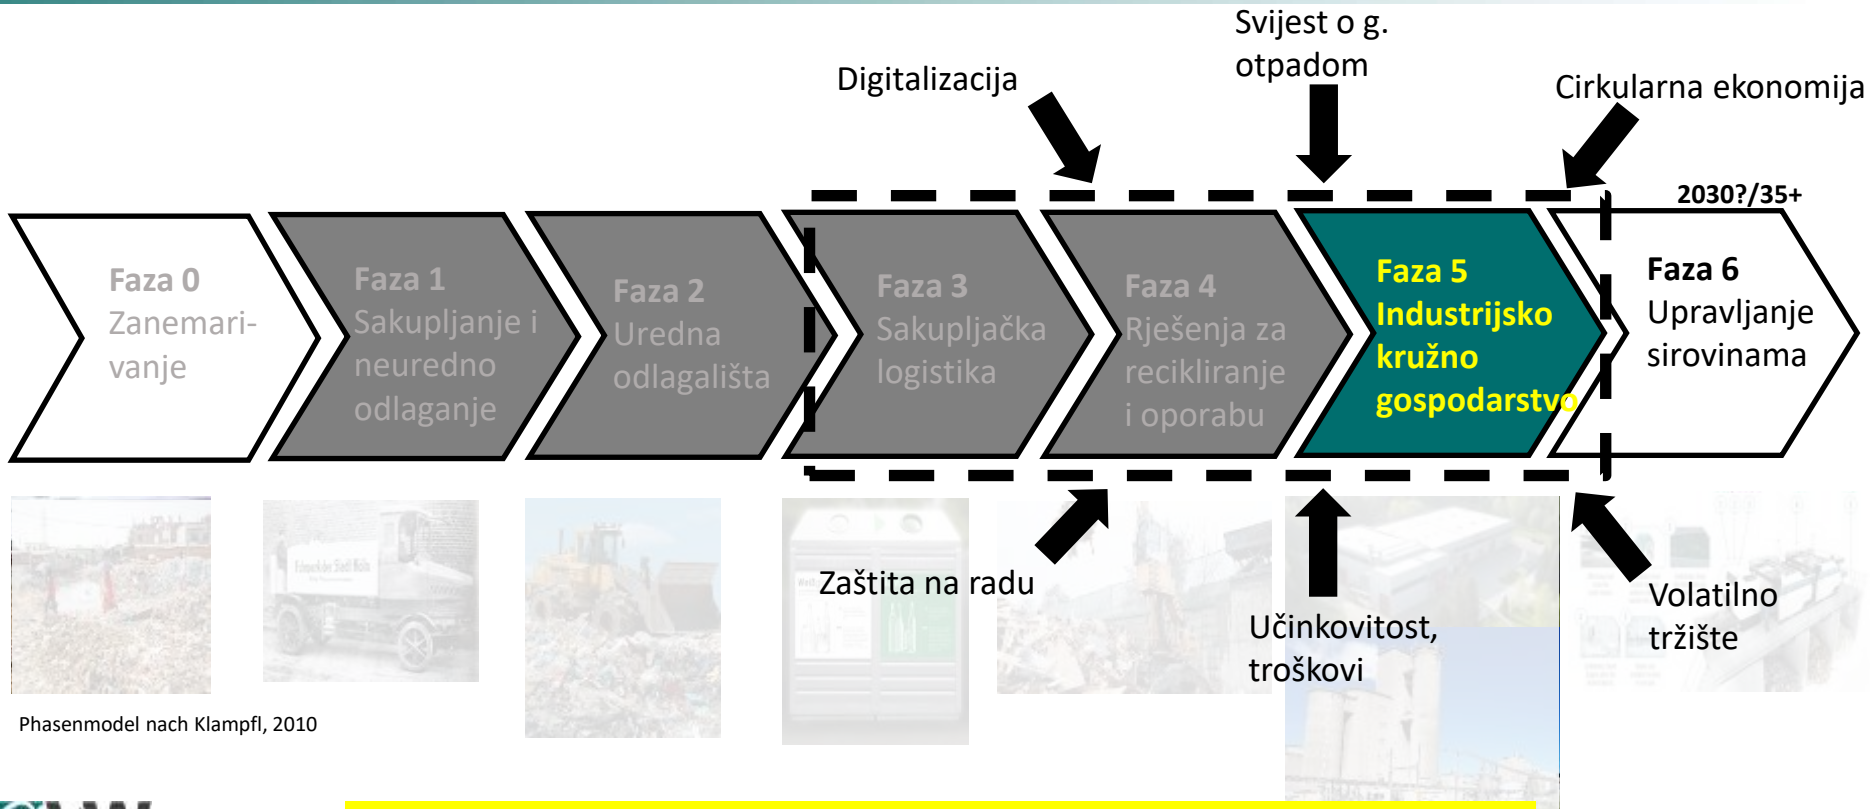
Svijest o g. otpadom

Digitalizacija

Cirkularna ekonomija

2030?/35+

Faza 0
Zanemarivanje

Faza 1
Sakupljanje i neuredno odlaganje

Faza 2
Uredna odlagališta

Faza 3
Sakupljačka logistika

Faza 4
Rješenja za recikliranje i oporabu

Faza 5
Industrijsko kružno gospodarstvo

Faza 6
Upravljanje sirovinama

Zaštita na radu

Učinkovitost, troškovi

Volatilno tržište

Phasenmodel nach Klampfl, 2010